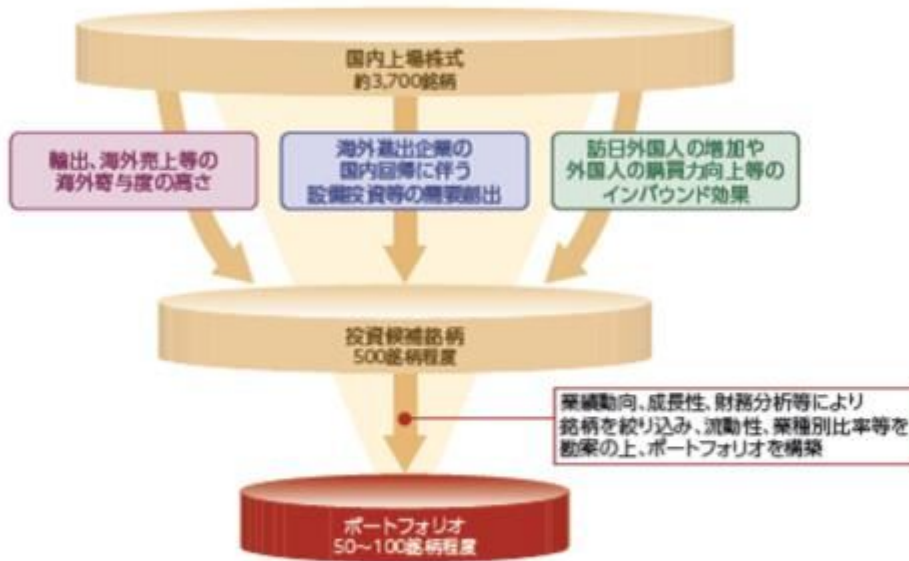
国内上場株式
約3,700銘柄

輸出、海外売上等の
海外寄与度の高さ

海外進出企業の
国内回帰に伴う
設備投資等の需要創出

訪日外国人の増加や
外国人の購買力向上等の
インバウンド効果

投資候補銘柄
500銘柄程度

業績動向、成長性、財務分析等により
銘柄を絞り込み、流動性、業種別比率等を
勘案の上、ポートフォリオを構築

ポートフォリオ
50~100銘柄程度